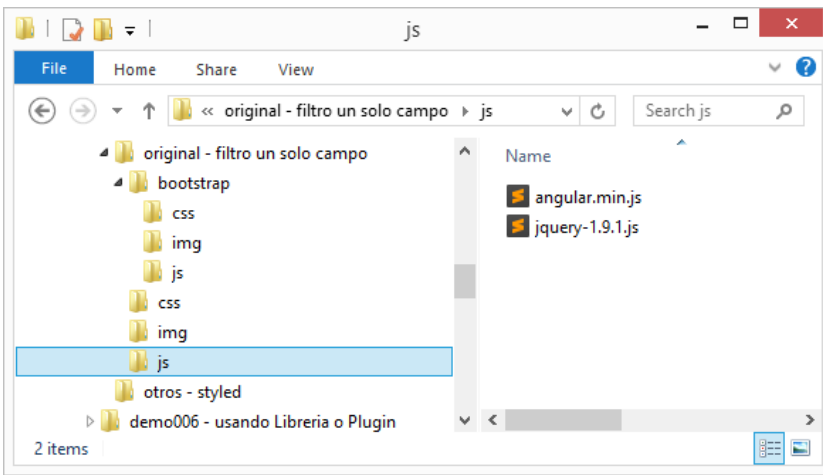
js

File Home Share View

« original - filtro un solo campo ▸ js

Search js

original - filtro un solo campo
bootstrap
css
img
js
css
img
js
otros - styled
demo006 - usando Libreria o Plugin

Name

angular.min.js
jquery-1.9.1.js

2 items